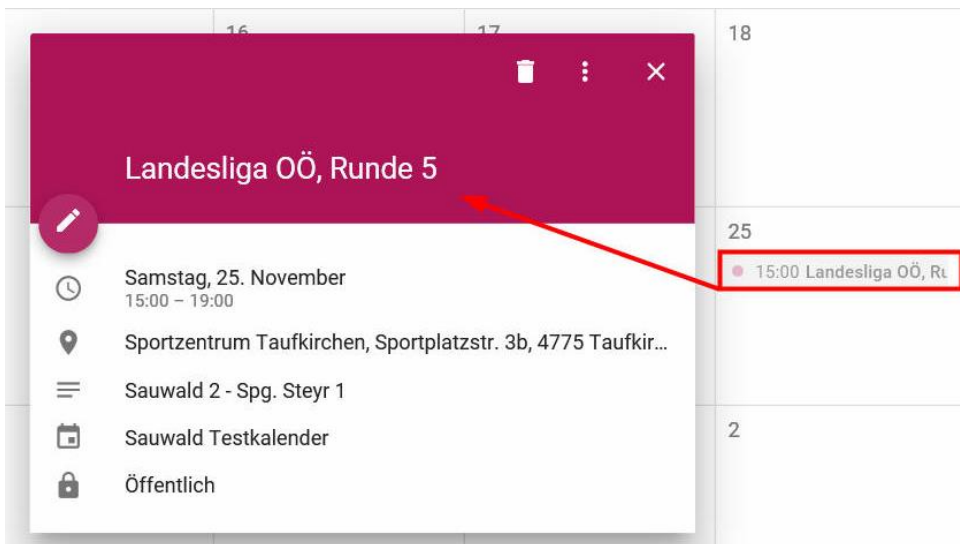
16

17

18

Landesliga OÖ, Runde 5

25

15:00 Landesliga OÖ, Ru

Samstag, 25. November
15:00 – 19:00

Sportzentrum Taufkirchen, Sportplatzstr. 3b, 4775 Taufkir...

Sauwald 2 - Spg. Steyr 1

Sauwald Testkalender

Öffentlich

2